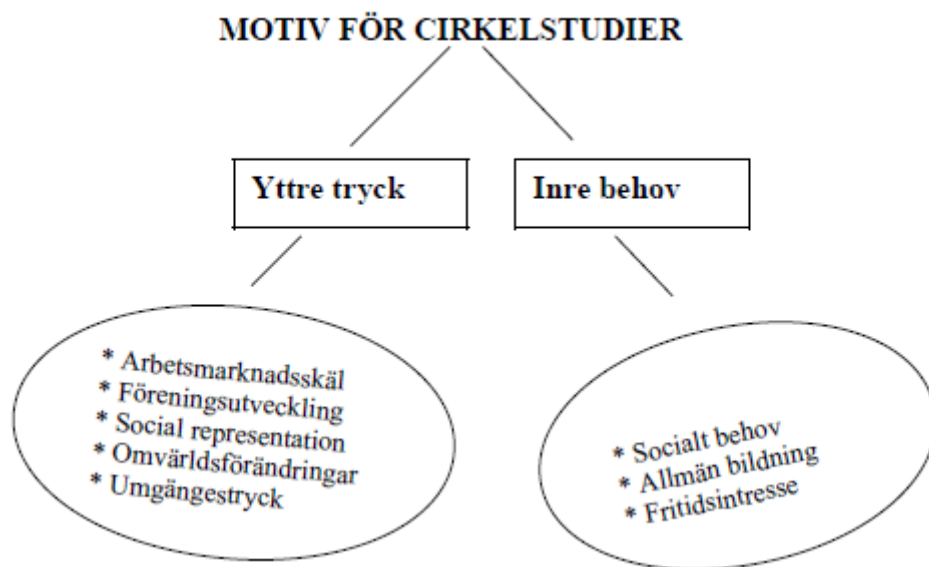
MOTIV FÖR CIRKELSTUDIER

Yttre tryck

Inre behov

* Arbetsmarknadsskäl
* Föreningsutveckling
* Social representation
* Omvärldsförändringar
* Umgängestryck

* Socialt behov
* Allmän bildning
* Fritidsintresse